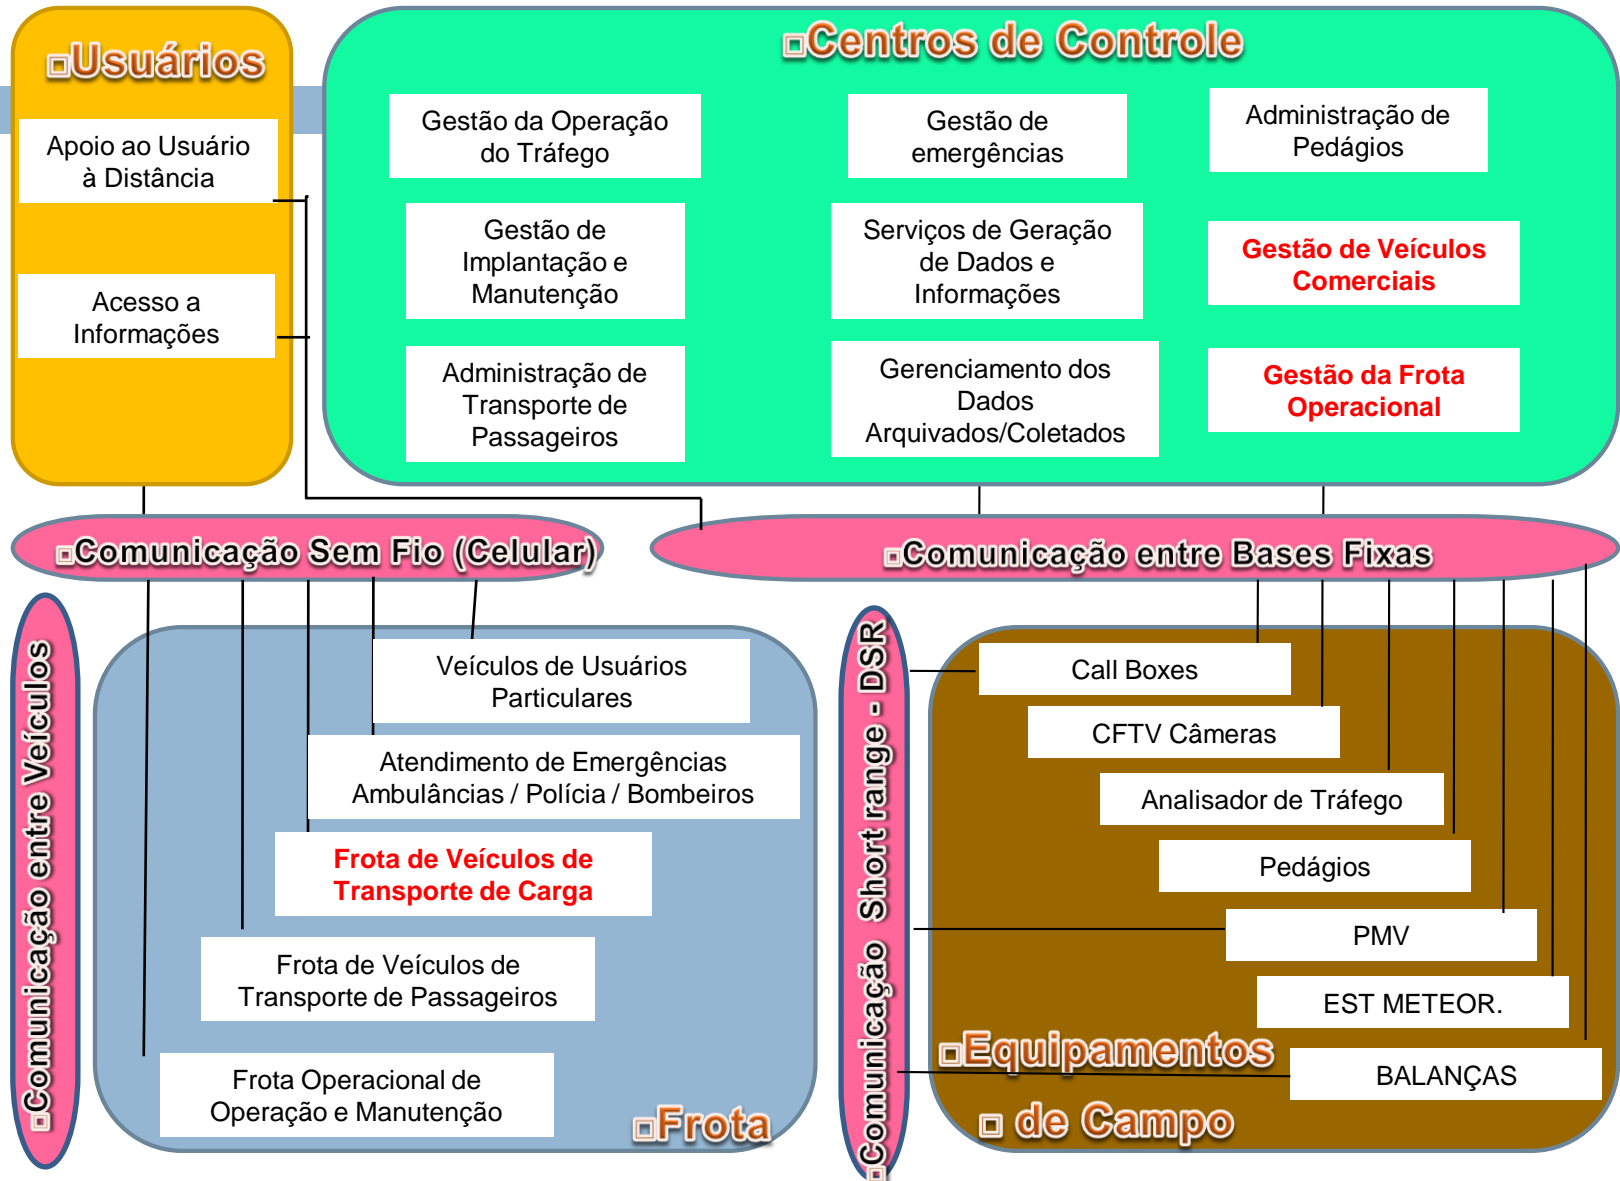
□Usuários

Apoio ao Usuário à Distância

Acesso a Informações

□Centros de Controle

Gestão da Operação do Tráfego

Gestão de emergências

Administração de Pedágios

Gestão de Implantação e Manutenção

Serviços de Geração de Dados e Informações

Gestão de Veículos Comerciais

Administração de Transporte de Passageiros

Gerenciamento dos Dados Arquivados/Coletados

Gestão da Frota Operacional

□Comunicação Sem Fio (Celular)

□Comunicação entre Bases Fixas

□Comunicação entre Veículos

Veículos de Usuários Particulares

Atendimento de Emergências Ambulâncias / Polícia / Bombeiros

Frota de Veículos de Transporte de Carga

Frota de Veículos de Transporte de Passageiros

Frota Operacional de Operação e Manutenção

□Frota

□Comunicação Short range - DSR

Call Boxes

CFTV Câmeras

Analisador de Tráfego

Pedágios

PMV

EST METEOR.

BALANÇAS

□Equipamentos

□ de Campo